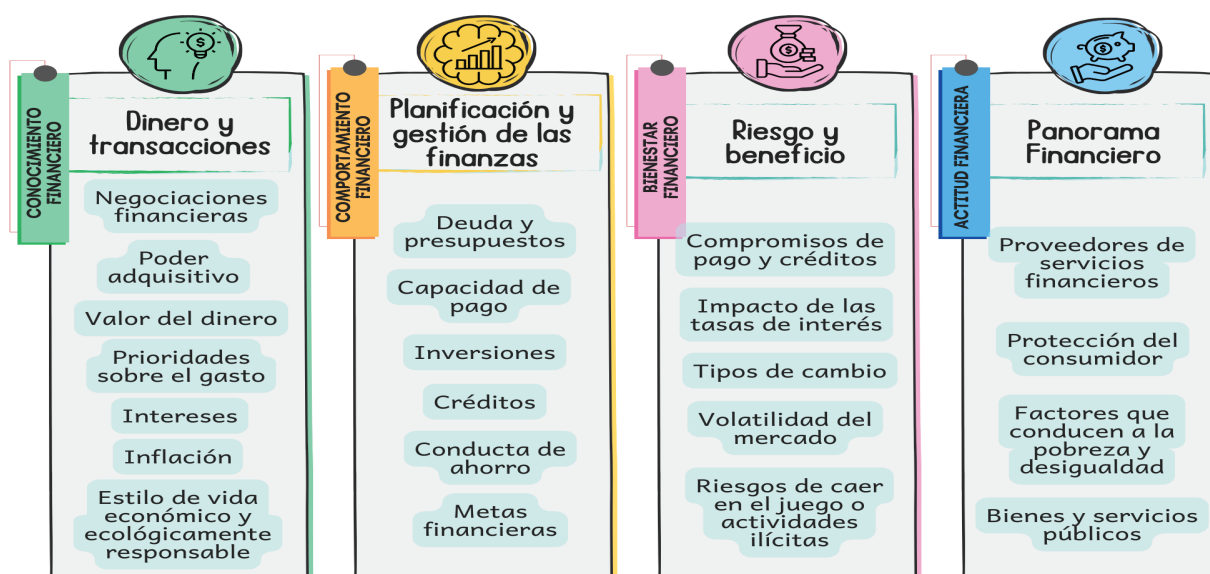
CONOCIMIENTO FINANCIERO

Dinero y transacciones

Negociaciones financieras

Poder adquisitivo

Valor del dinero

Prioridades sobre el gasto

Intereses

Inflación

Estilo de vida económico y ecológicamente responsable

COMPORTAMIENTO FINANCIERO

Planificación y gestión de las finanzas

Deuda y presupuestos

Capacidad de pago

Inversiones

Créditos

Conducta de ahorro

Metas financieras

BIENESTAR FINANCIERO

Riesgo y beneficio

Compromisos de pago y créditos

Impacto de las tasas de interés

Tipos de cambio

Volatilidad del mercado

Riesgos de caer en el juego o actividades ilícitas

ACTITUD FINANCIERA

Panorama Financiero

Proveedores de servicios financieros

Protección del consumidor

Factores que conducen a la pobreza y desigualdad

Bienes y servicios públicos